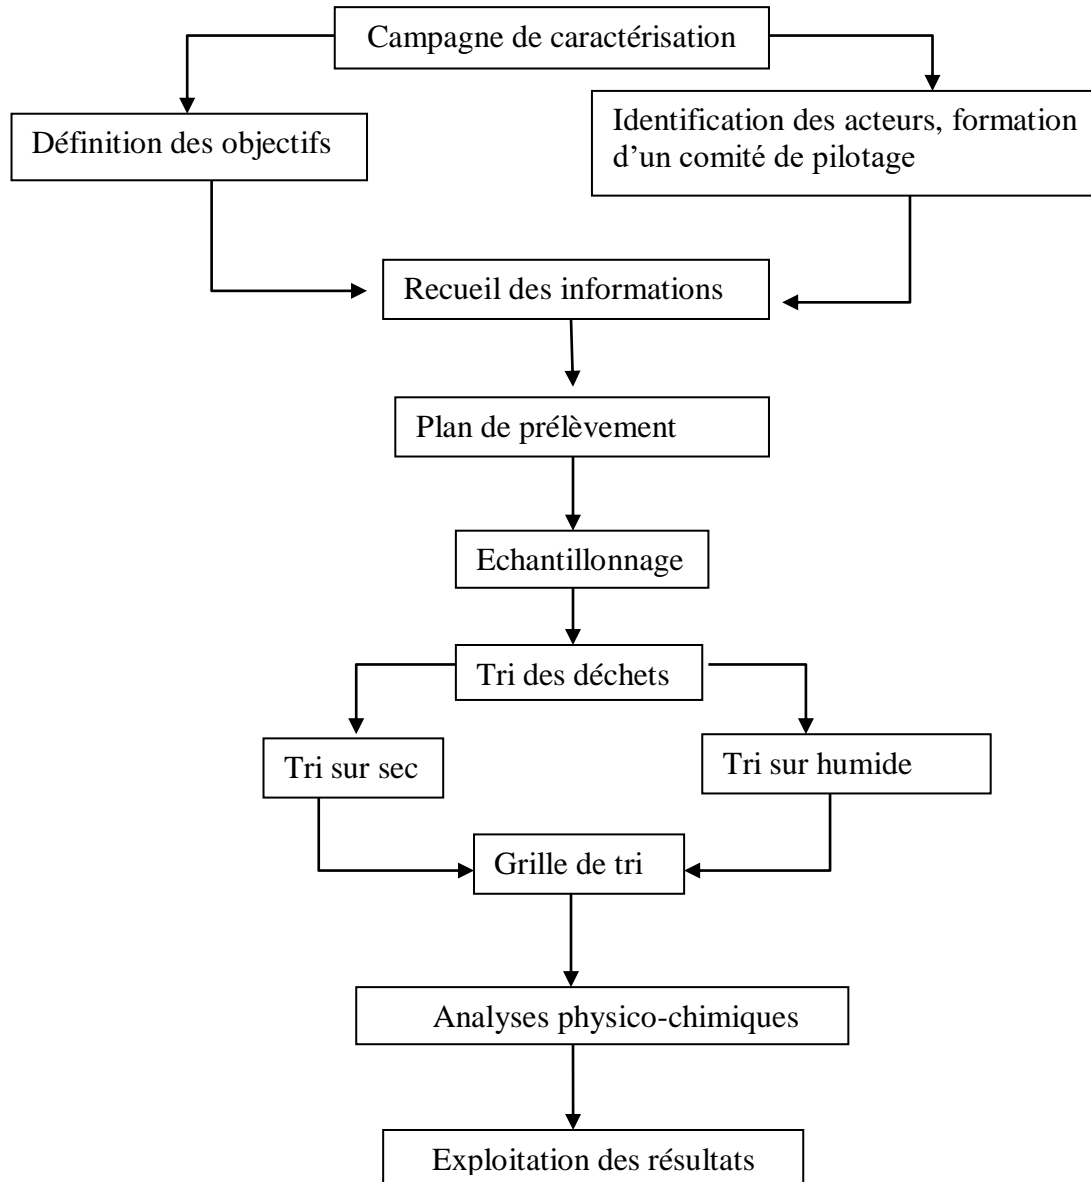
Campagne de caractérisation

Définition des objectifs

Identification des acteurs, formation d'un comité de pilotage

Recueil des informations

Plan de prélèvement

Echantillonnage

Tri des déchets

Tri sur sec

Tri sur humide

Grille de tri

Analyses physico-chimiques

Exploitation des résultats